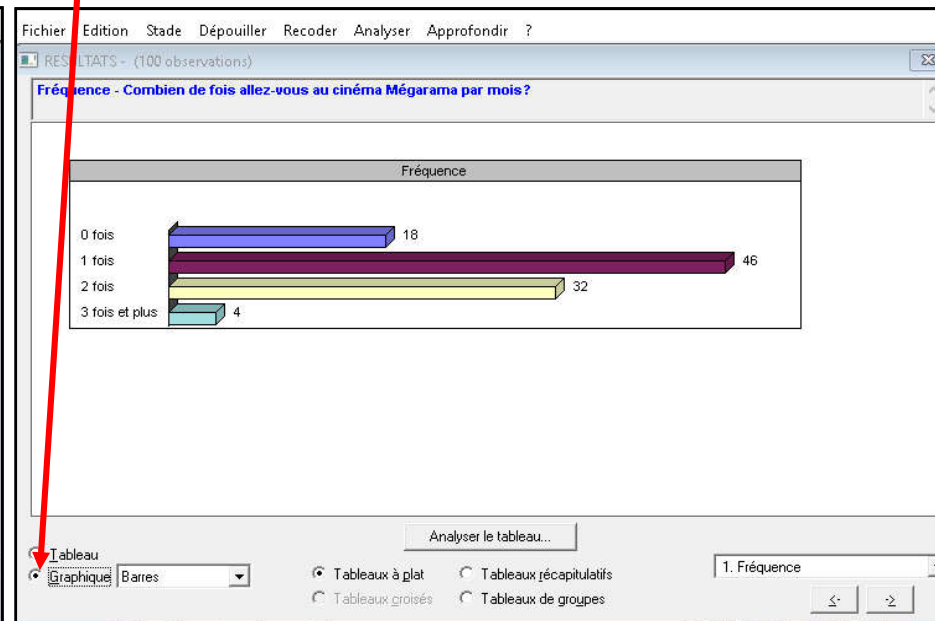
Fichier Edition Stade Dépouiller Recoder Analyser Approfondir ?

RESULTATS - (100 observations)

Fréquence - Combien de fois allez-vous au cinéma Mégarama par mois?

Fréquence

| | |
|---|---|
| 0 fois | 18 |
| 1 fois | 46 |
| 2 fois | 32 |
| 3 fois et plus | 4 |

Analyser le tableau...

Tableau
Graphique Barres

Tableaux à plat
Tableaux croisés
Tableaux récapitulatifs
Tableaux de groupes

1. Fréquence

<- ->